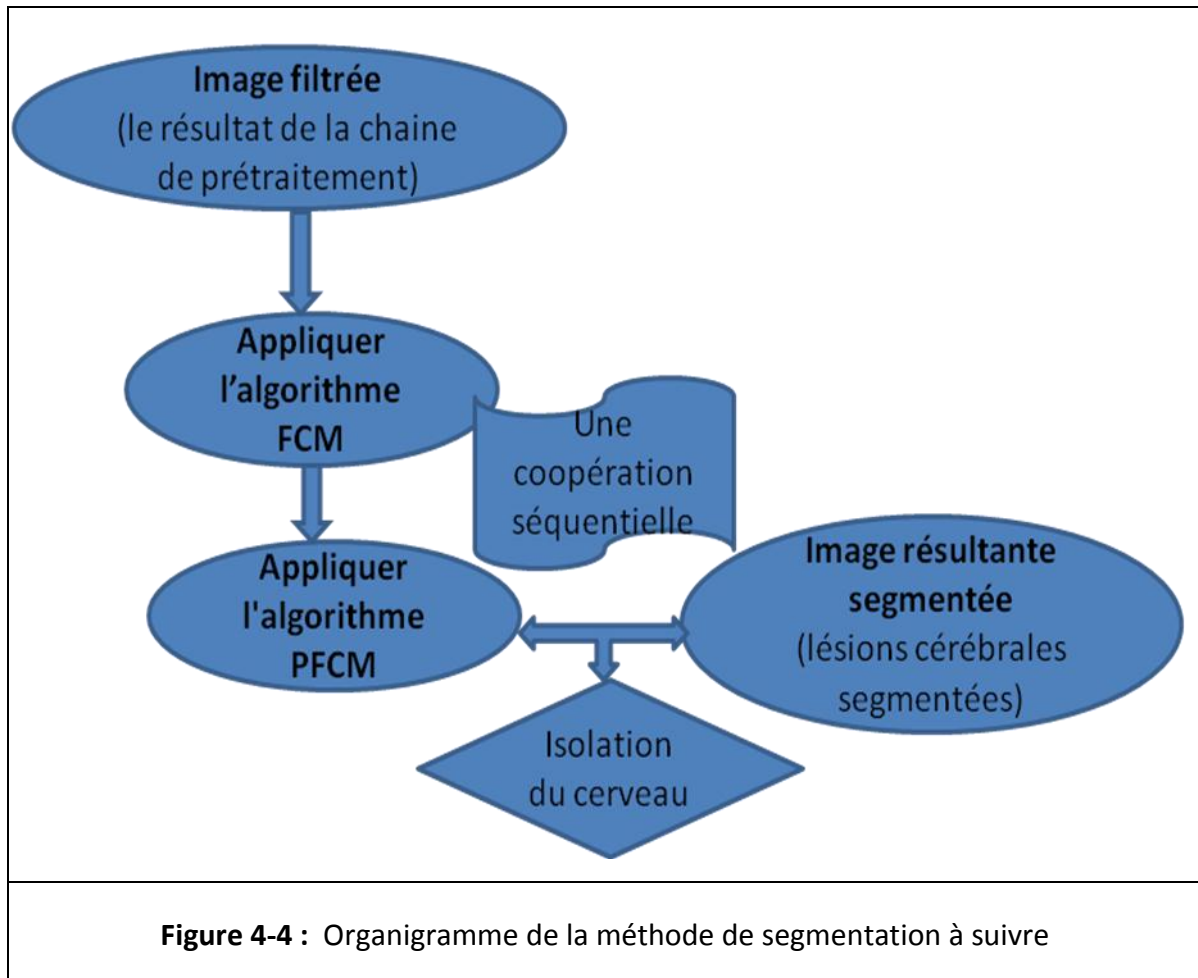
Image filtrée
(le résultat de la chaine de prétraitement)

Appliquer l'algorithme FCM

Une coopération séquentielle

Appliquer l'algorithme PFCM

Image résultante segmentée
(lésions cérébrales segmentées)

Isolation du cerveau

**Figure 4-4 :** Organigramme de la méthode de segmentation à suivre